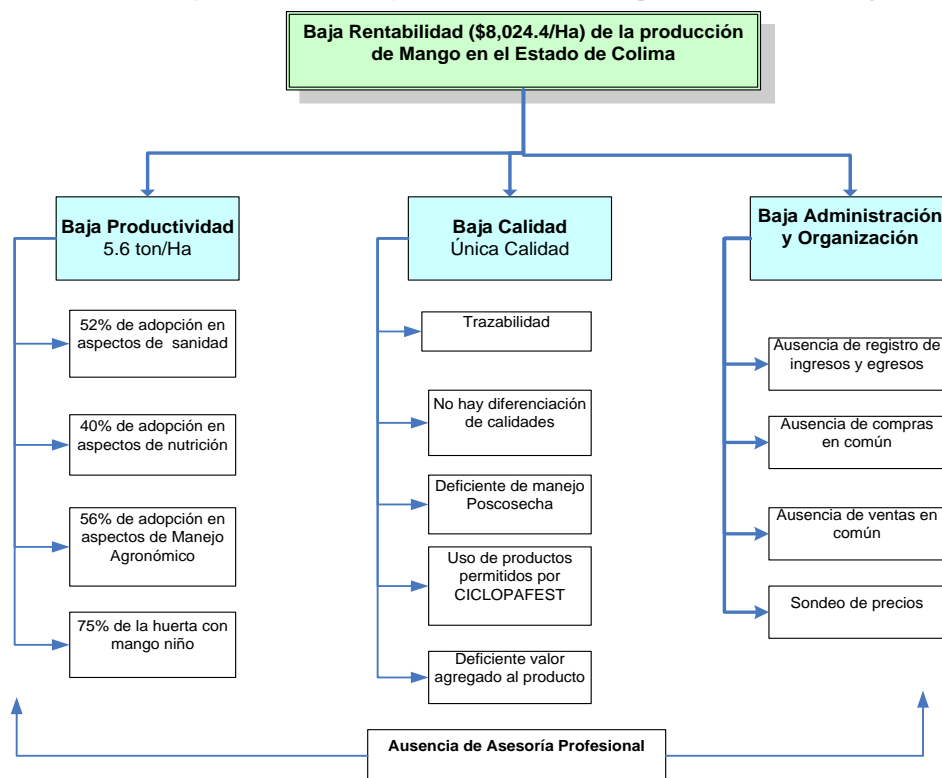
Baja Rentabilidad ($8,024.4/Ha) de la producción de Mango en el Estado de Colima

Baja Productividad
5.6 ton/Ha

52% de adopción en aspectos de sanidad

40% de adopción en aspectos de nutrición

56% de adopción en aspectos de Manejo Agronómico

75% de la huerta con mango niño

Baja Calidad
Única Calidad

Trazabilidad

No hay diferenciación de calidades

Deficiente de manejo Poscosecha

Uso de productos permitidos por CICLOPAFEST

Deficiente valor agregado al producto

Baja Administración y Organización

Ausencia de registro de ingresos y egresos

Ausencia de compras en común

Ausencia de ventas en común

Sondeo de precios

Ausencia de Asesoría Profesional